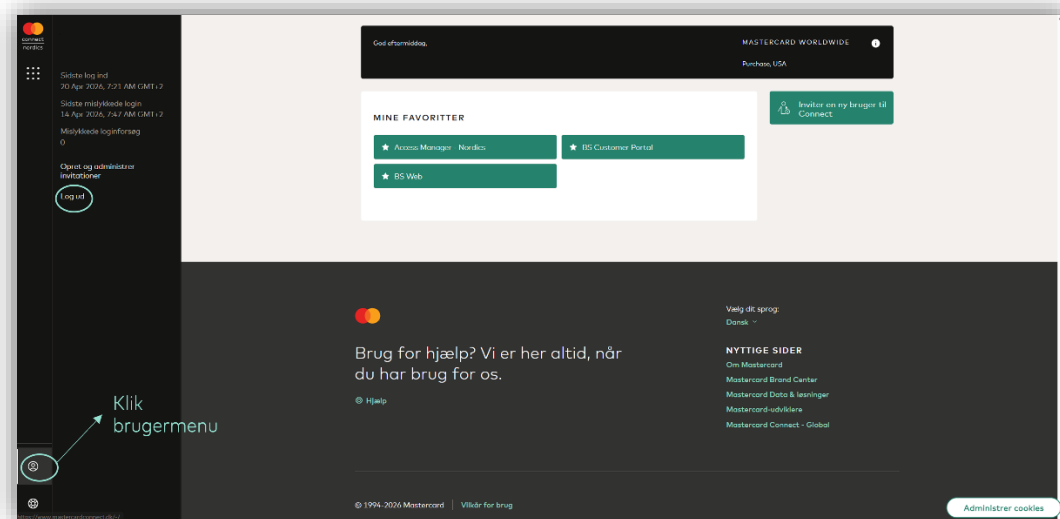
connect nordics

Sidste log ind
20 Apr 2026, 7:21 AM GMT+2

Sidste mislykkede login
14 Apr 2026, 7:47 AM GMT+2

Mislykkede loginforsøg
0

Opret og administrer invitationer

Log ud

Klik brugermenu

God eftermiddag,

MASTERCARD WORLDWIDE

Purchase, USA

MINE FAVORITTER

Access Manager - Nordics

BS Customer Portal

BS Web

Inviter en ny bruger til Connect

Brug for hjælp? Vi er her altid, når du har brug for os.

Hjælp

Vælg dit sprog:
Dansk

NYTTIGE SIDER
Om Mastercard
Mastercard Brand Center
Mastercard Data & løsninger
Mastercard-udviklere
Mastercard Connect - Global

© 1994-2026 Mastercard | Vilkår for brug

Administrer cookies

https://www.mastercardconnect.dk/